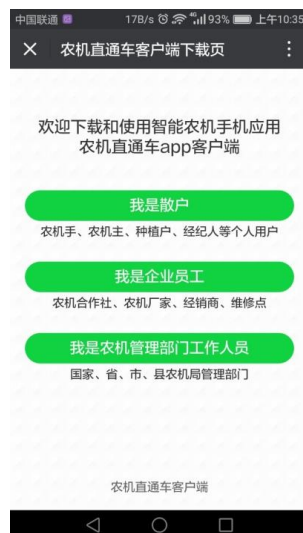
中国联通 17B/s 4G 93% 上午10:35

× 农机直通车客户端下载页 ⋮

欢迎下载和使用智能农机手机应用
农机直通车app客户端

我是散户
农机手、农机主、种植户、经纪人等个人用户

我是企业员工
农机合作社、农机厂家、经销商、维修点

我是农机管理部门工作人员
国家、省、市、县农机局管理部门

农机直通车客户端